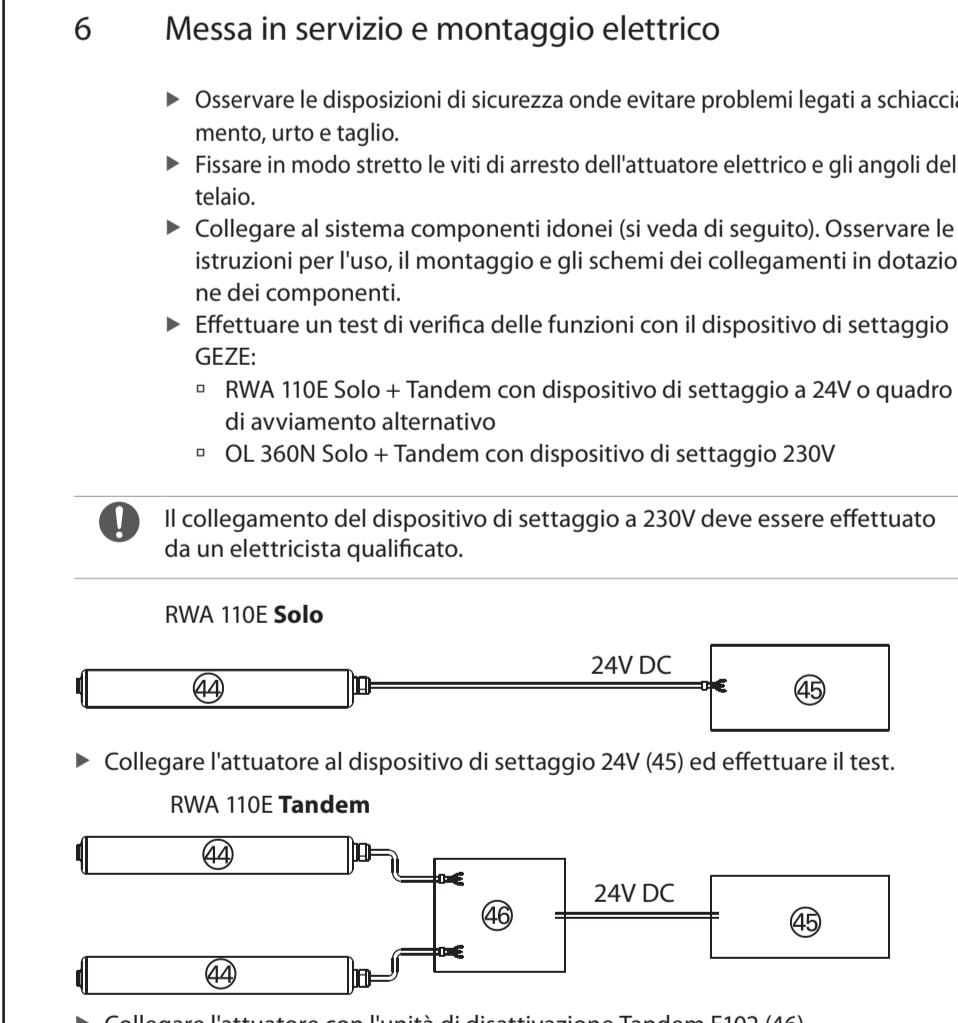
6 Messa in servizio e montaggio elettrico

▶ Osservare le disposizioni di sicurezza onde evitare problemi legati a schiaccia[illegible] mento, urto e taglio.

▶ Fissare in modo stretto le viti di arresto dell'attuatore elettrico e gli angoli del telaio.

▶ Collegare al sistema componenti idonei (si veda di seguito). Osservare le istruzioni per l'uso, il montaggio e gli schemi dei collegamenti in dotazione dei componenti.

▶ Effettuare un test di verifica delle funzioni con il dispositivo di settaggio GEZE:

▫ RWA 110E Solo + Tandem con dispositivo di settaggio a 24V o quadro di avviamento alternativo

▫ OL 360N Solo + Tandem con dispositivo di settaggio 230V

Il collegamento del dispositivo di settaggio a 230V deve essere effettuato da un elettricista qualificato.

RWA 110E **Solo**

44

24V DC

45

▶ Collegare l'attuatore al dispositivo di settaggio 24V (45) ed effettuare il test.

RWA 110E **Tandem**

44

46

24V DC

45

44

▶ Collegare l'attuatore con l'unità di disattivazione Tandem E102 (46) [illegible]